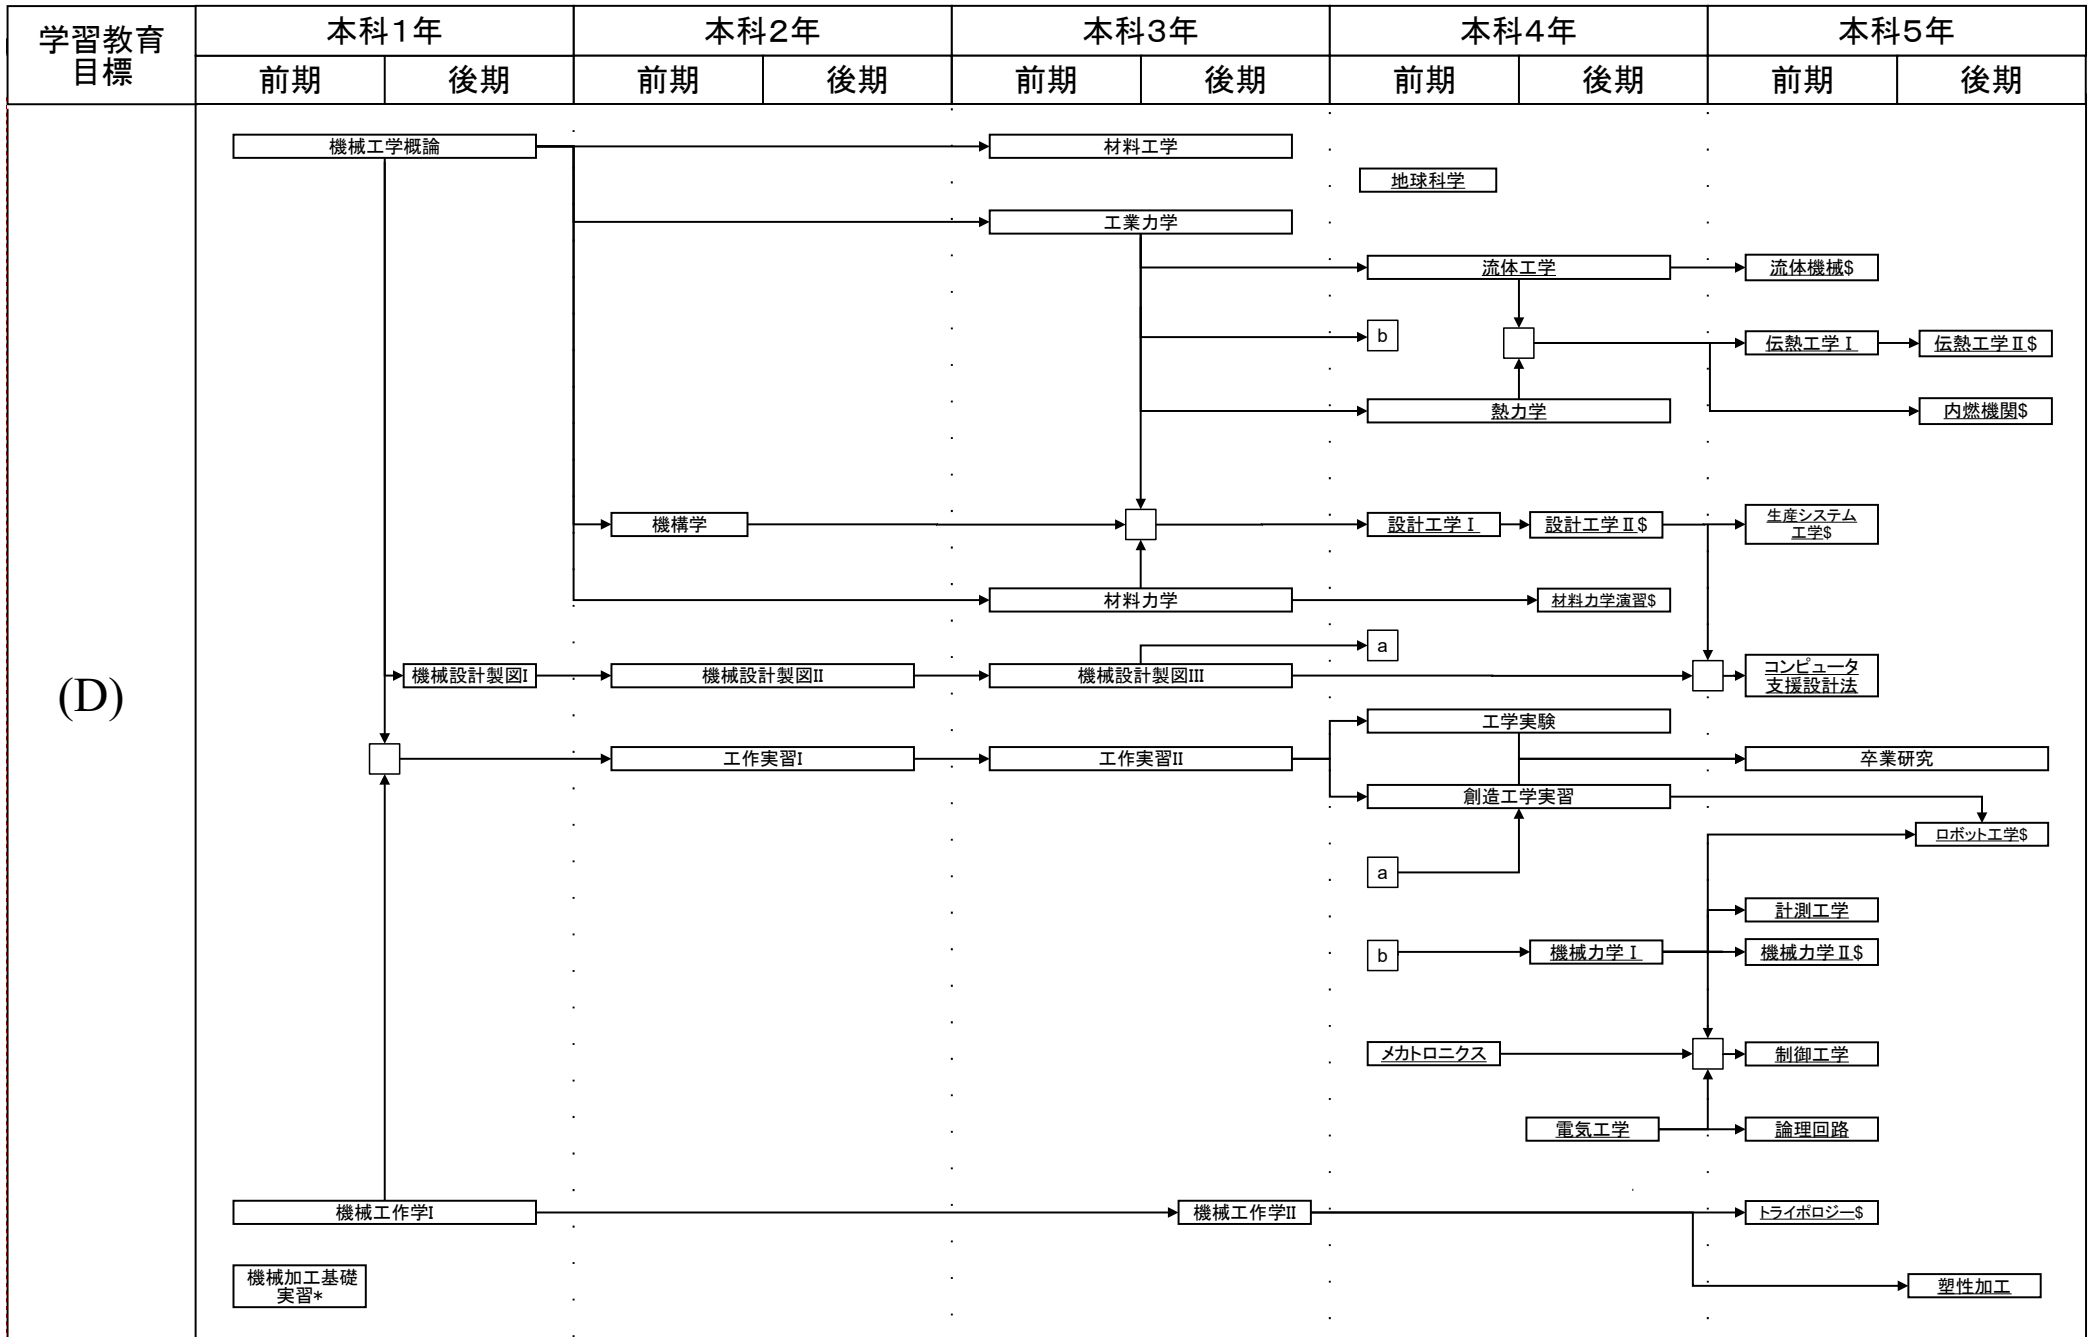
| 学習教育目標 | 本科1年 | | 本科2年 | | 本科3年 | | 本科4年 | | 本科5年 | |
|---|---|---|---|---|---|---|---|---|---|---|
| | 前期 | 後期 | 前期 | 後期 | 前期 | 後期 | 前期 | 後期 | 前期 | 後期 |

(D)

機械工学概論
材料工学
地球科学
工業力学
流体工学
流体機械$
b
伝熱工学Ⅰ
伝熱工学Ⅱ$
熱力学
内燃機関$
機構学
設計工学Ⅰ
設計工学Ⅱ$
生産システム工学$
材料力学
材料力学演習$
a
機械設計製図I
機械設計製図II
機械設計製図III
コンピュータ支援設計法
工学実験
工作実習I
工作実習II
卒業研究
創造工学実習
ロボット工学$
a
計測工学
b
機械力学Ⅰ
機械力学Ⅱ$
メカトロニクス
制御工学
電気工学
論理回路
機械工作学I
機械工作学II
トライボロジー$
機械加工基礎実習*
塑性加工